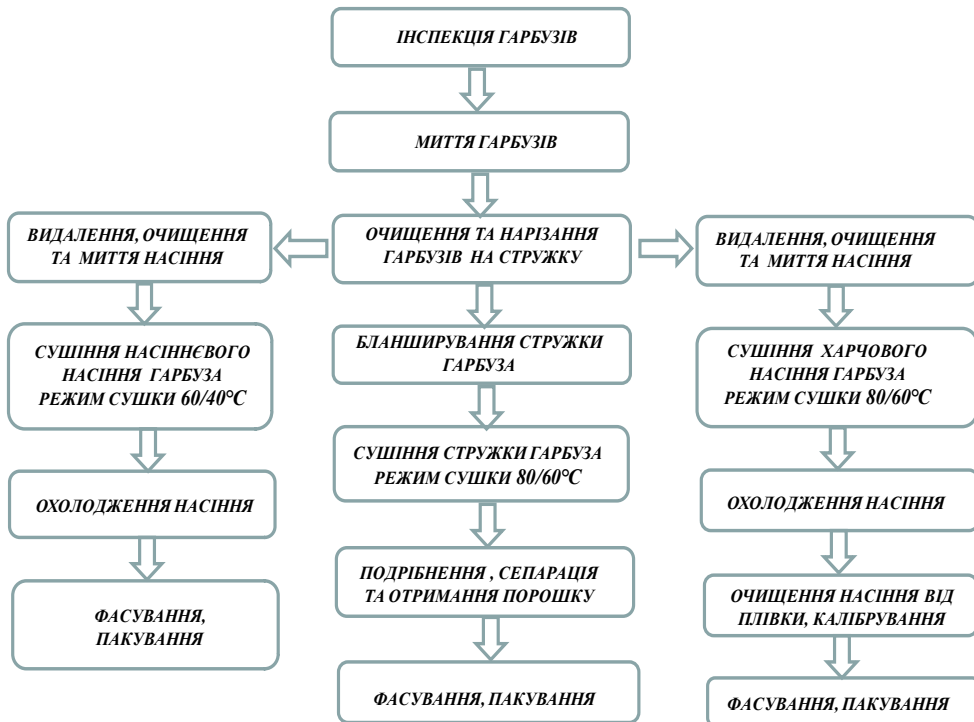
ІНСПЕКЦІЯ ГАРБУЗІВ

МИТТЯ ГАРБУЗІВ

ОЧИЩЕННЯ ТА НАРІЗАННЯ ГАРБУЗІВ НА СТРУЖКУ

ВИДАЛЕННЯ, ОЧИЩЕННЯ ТА МИТТЯ НАСІННЯ

СУШІННЯ НАСІННЄВОГО НАСІННЯ ГАРБУЗА РЕЖИМ СУШКИ 60/40°С

ОХОЛОДЖЕННЯ НАСІННЯ

ФАСУВАННЯ, ПАКУВАННЯ

БЛАНШИРУВАННЯ СТРУЖКИ ГАРБУЗА

СУШІННЯ СТРУЖКИ ГАРБУЗА РЕЖИМ СУШКИ 80/60°С

ПОДРІБНЕННЯ , СЕПАРАЦІЯ ТА ОТРИМАННЯ ПОРОШКУ

ФАСУВАННЯ, ПАКУВАННЯ

ВИДАЛЕННЯ, ОЧИЩЕННЯ ТА МИТТЯ НАСІННЯ

СУШІННЯ ХАРЧОВОГО НАСІННЯ ГАРБУЗА РЕЖИМ СУШКИ 80/60°С

ОХОЛОДЖЕННЯ НАСІННЯ

ОЧИЩЕННЯ НАСІННЯ ВІД ПЛІВКИ, КАЛІБРУВАННЯ

ФАСУВАННЯ, ПАКУВАННЯ